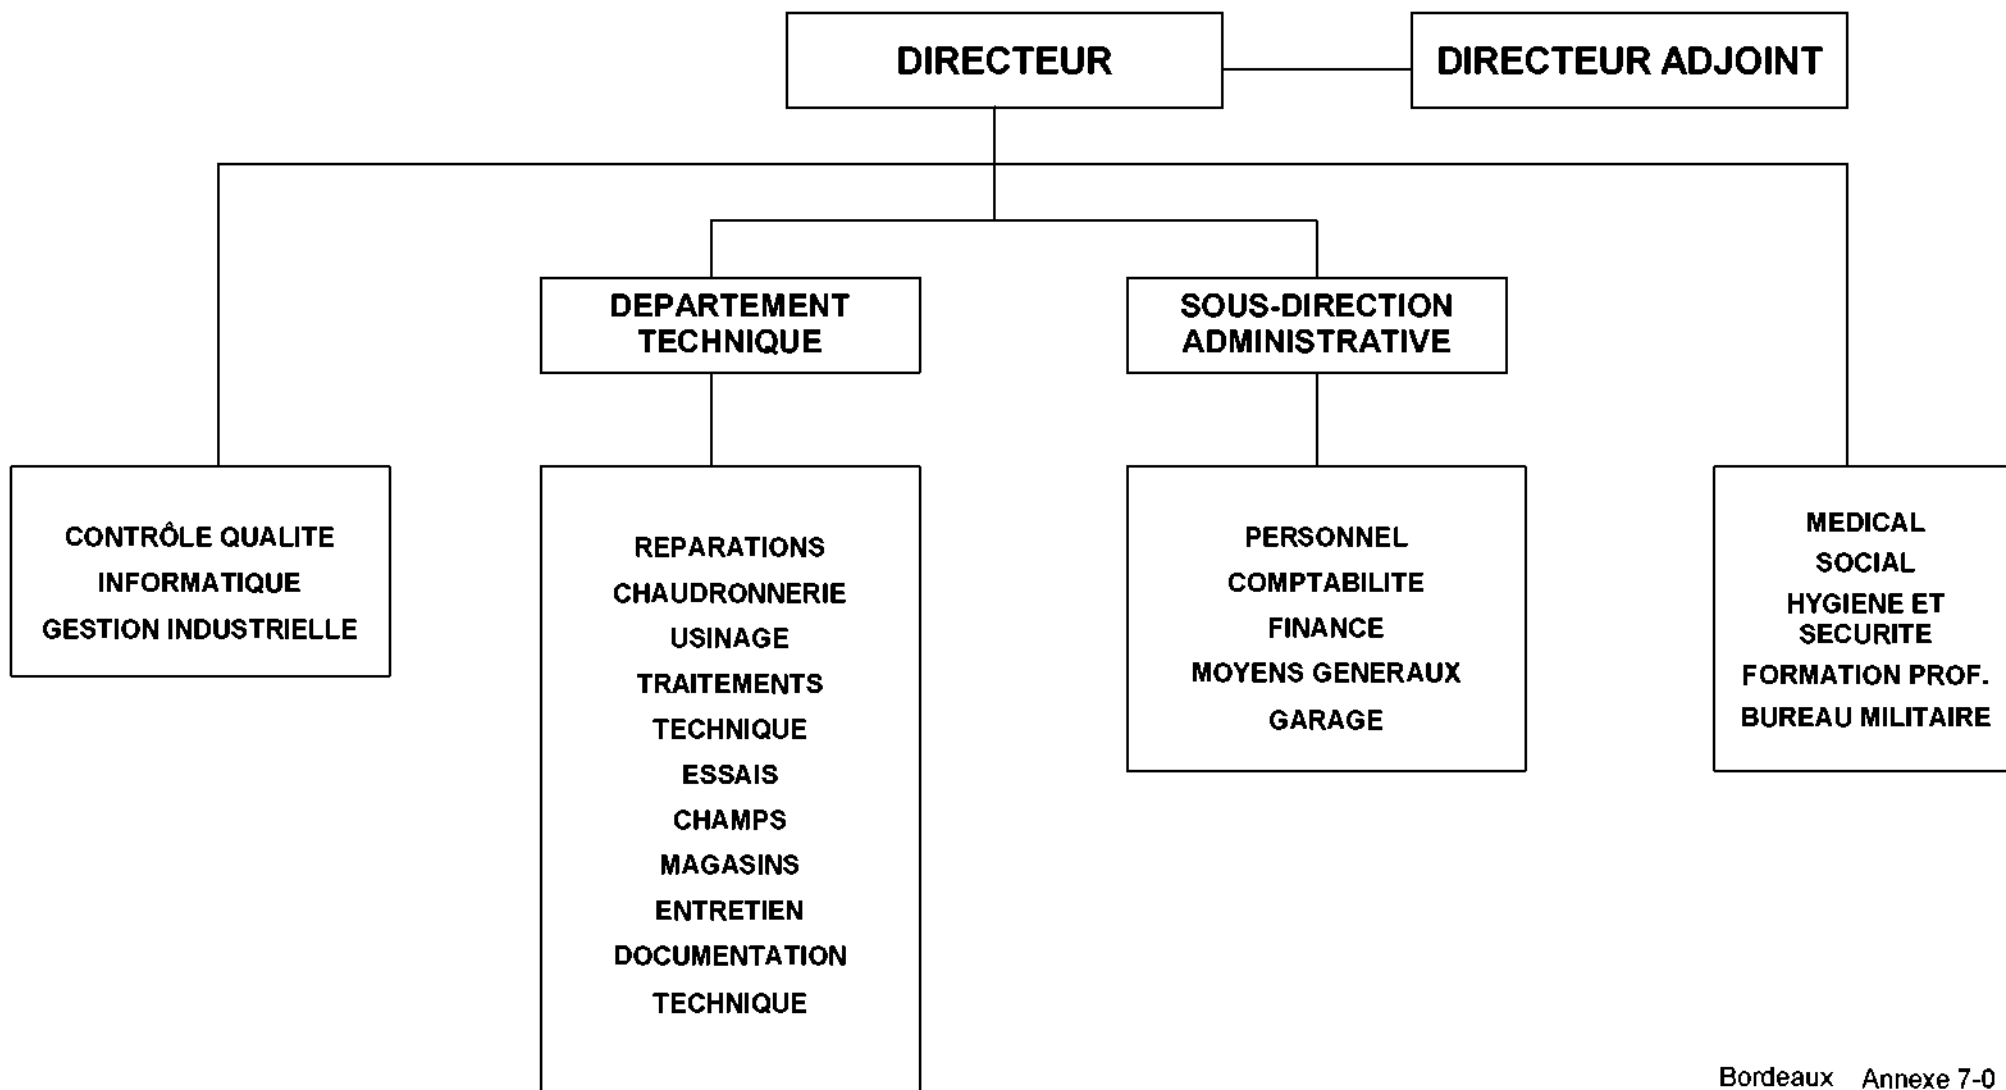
DIRECTEUR

DIRECTEUR ADJOINT

DEPARTEMENT TECHNIQUE

SOUS-DIRECTION ADMINISTRATIVE

CONTRÔLE QUALITE
INFORMATIQUE
GESTION INDUSTRIELLE

REPARATIONS
CHAUDRONNERIE
USINAGE
TRAITEMENTS
TECHNIQUE
ESSAIS
CHAMPS
MAGASINS
ENTRETIEN
DOCUMENTATION
TECHNIQUE

PERSONNEL
COMPTABILITE
FINANCE
MOYENS GENERAUX
GARAGE

MEDICAL
SOCIAL
HYGIENE ET SECURITE
FORMATION PROF.
BUREAU MILITAIRE

Bordeaux Annexe 7-0